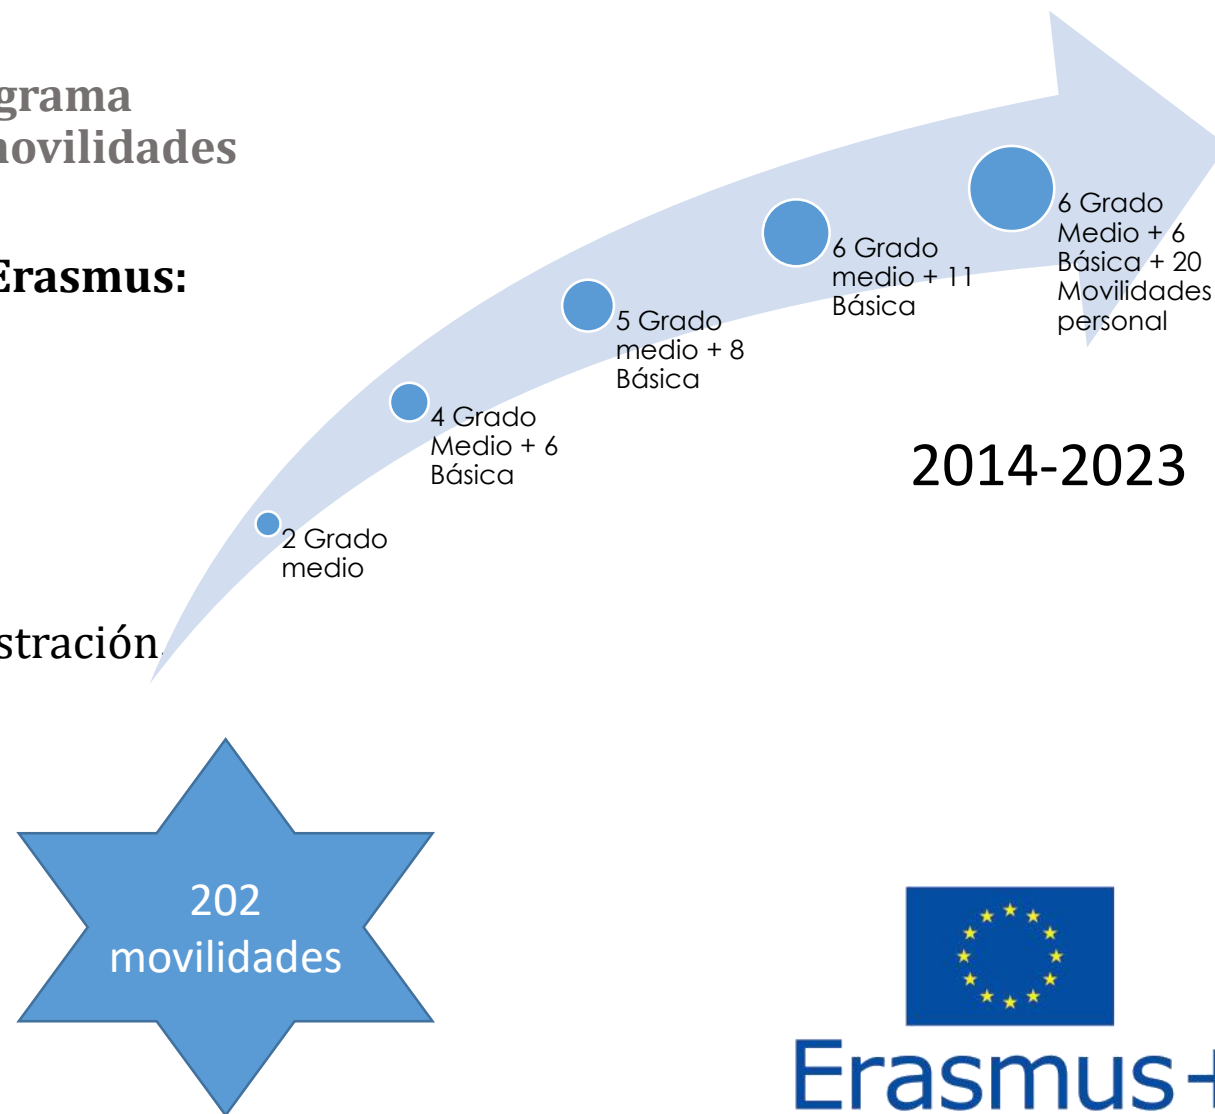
grama
novilidades

Erasmus:

stración

2 Grado medio

4 Grado Medio + 6 Básica

5 Grado medio + 8 Básica

6 Grado medio + 11 Básica

6 Grado Medio + 6 Básica + 20 Movilidades personal

2014-2023

202 movilidades

Erasmus+